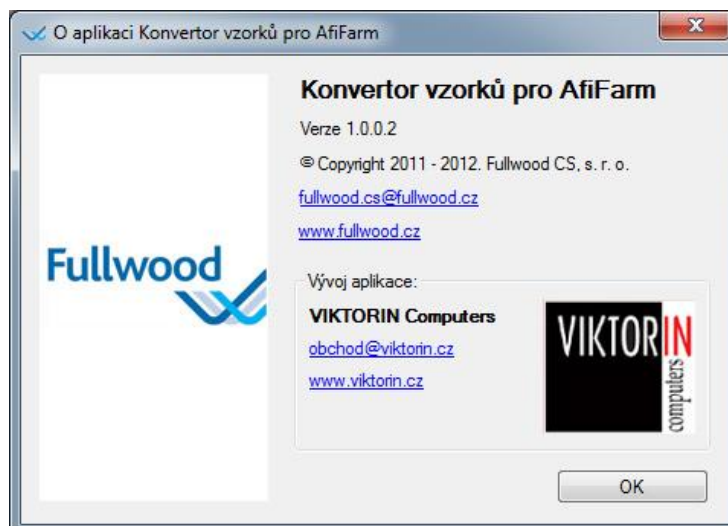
O aplikaci Konvertor vzorků pro AfiFarm

X

Fullwood

Konvertor vzorků pro AfiFarm

Verze 1.0.0.2

© Copyright 2011 - 2012. Fullwood CS, s. r. o.

fullwood.cs@fullwood.cz

www.fullwood.cz

Vývoj aplikace:

VIKTORIN Computers

obchod@viktorin.cz

www.viktorin.cz

VIKTORIN computers

OK